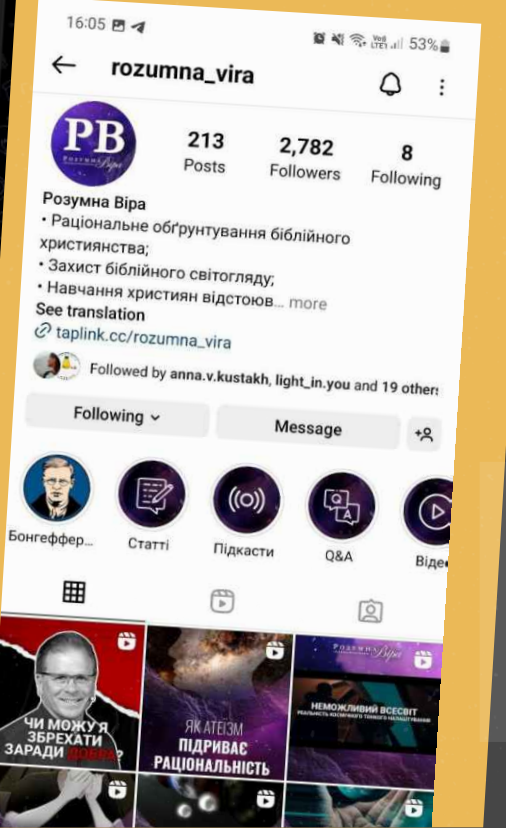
16:05

Vo) LTE1 53%

rozumna_vira

PB
Розумна Віра

213
Posts

2,782
Followers

8
Following

Розумна Віра
• Раціональне обґрунтування біблійного християнства;
• Захист біблійного світогляду;
• Навчання християн відстоюв... more
See translation
taplink.cc/rozumna_vira

Followed by anna.v.kustakh, light_in.you and 19 others

Following
Message

Бонгеффер...
Статті
Підкасти
Q&A
Відео

ЧИ МОЖУ Я ЗБРЕХАТИ ЗАРАДИ ДОБРА?

ЯК АТЕЇЗМ ПІДРИВАЄ РАЦІОНАЛЬНІСТЬ

Розумна Віра
НЕМОЖЛИВИЙ ВСЕСВІТ
РЕАЛЬНІСТЬ КОСМІЧНОГО ТОНКОГО НАЛАШТУВАННЯ